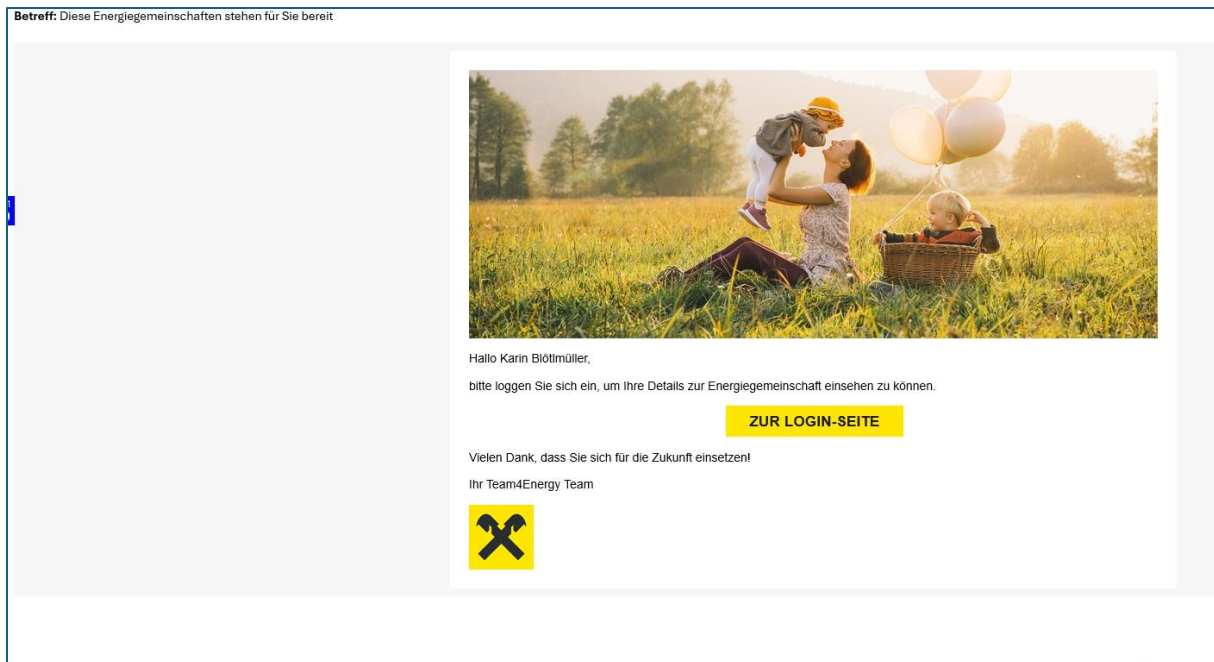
**Betreff:** Diese Energiegemeinschaften stehen für Sie bereit

Hallo Karin Blötlmüller,

bitte loggen Sie sich ein, um Ihre Details zur Energiegemeinschaft einsehen zu können.

ZUR LOGIN-SEITE

Vielen Dank, dass Sie sich für die Zukunft einsetzen!

Ihr Team4Energy Team